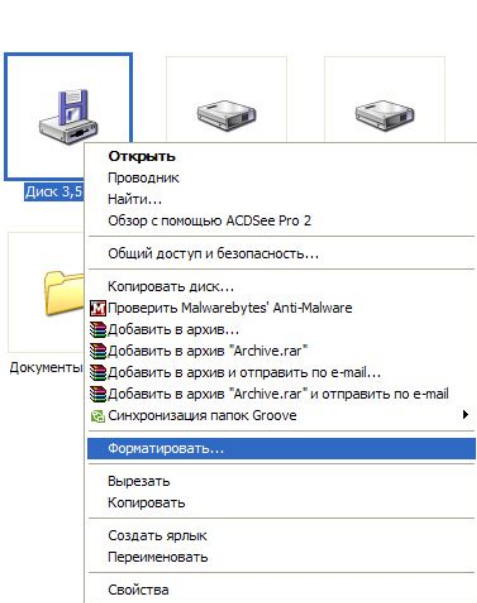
Диск 3,5

Документы

Открыть
Проводник
Найти...
Обзор с помощью ACDSee Pro 2

Общий доступ и безопасность...

Копировать диск...
Проверить Malwarebytes' Anti-Malware
Добавить в архив...
Добавить в архив "Archive.rar"
Добавить в архив и отправить по e-mail...
Добавить в архив "Archive.rar" и отправить по e-mail
Синхронизация папок Groove

Форматировать...

Вырезать
Копировать

Создать ярлык
Переименовать

Свойства